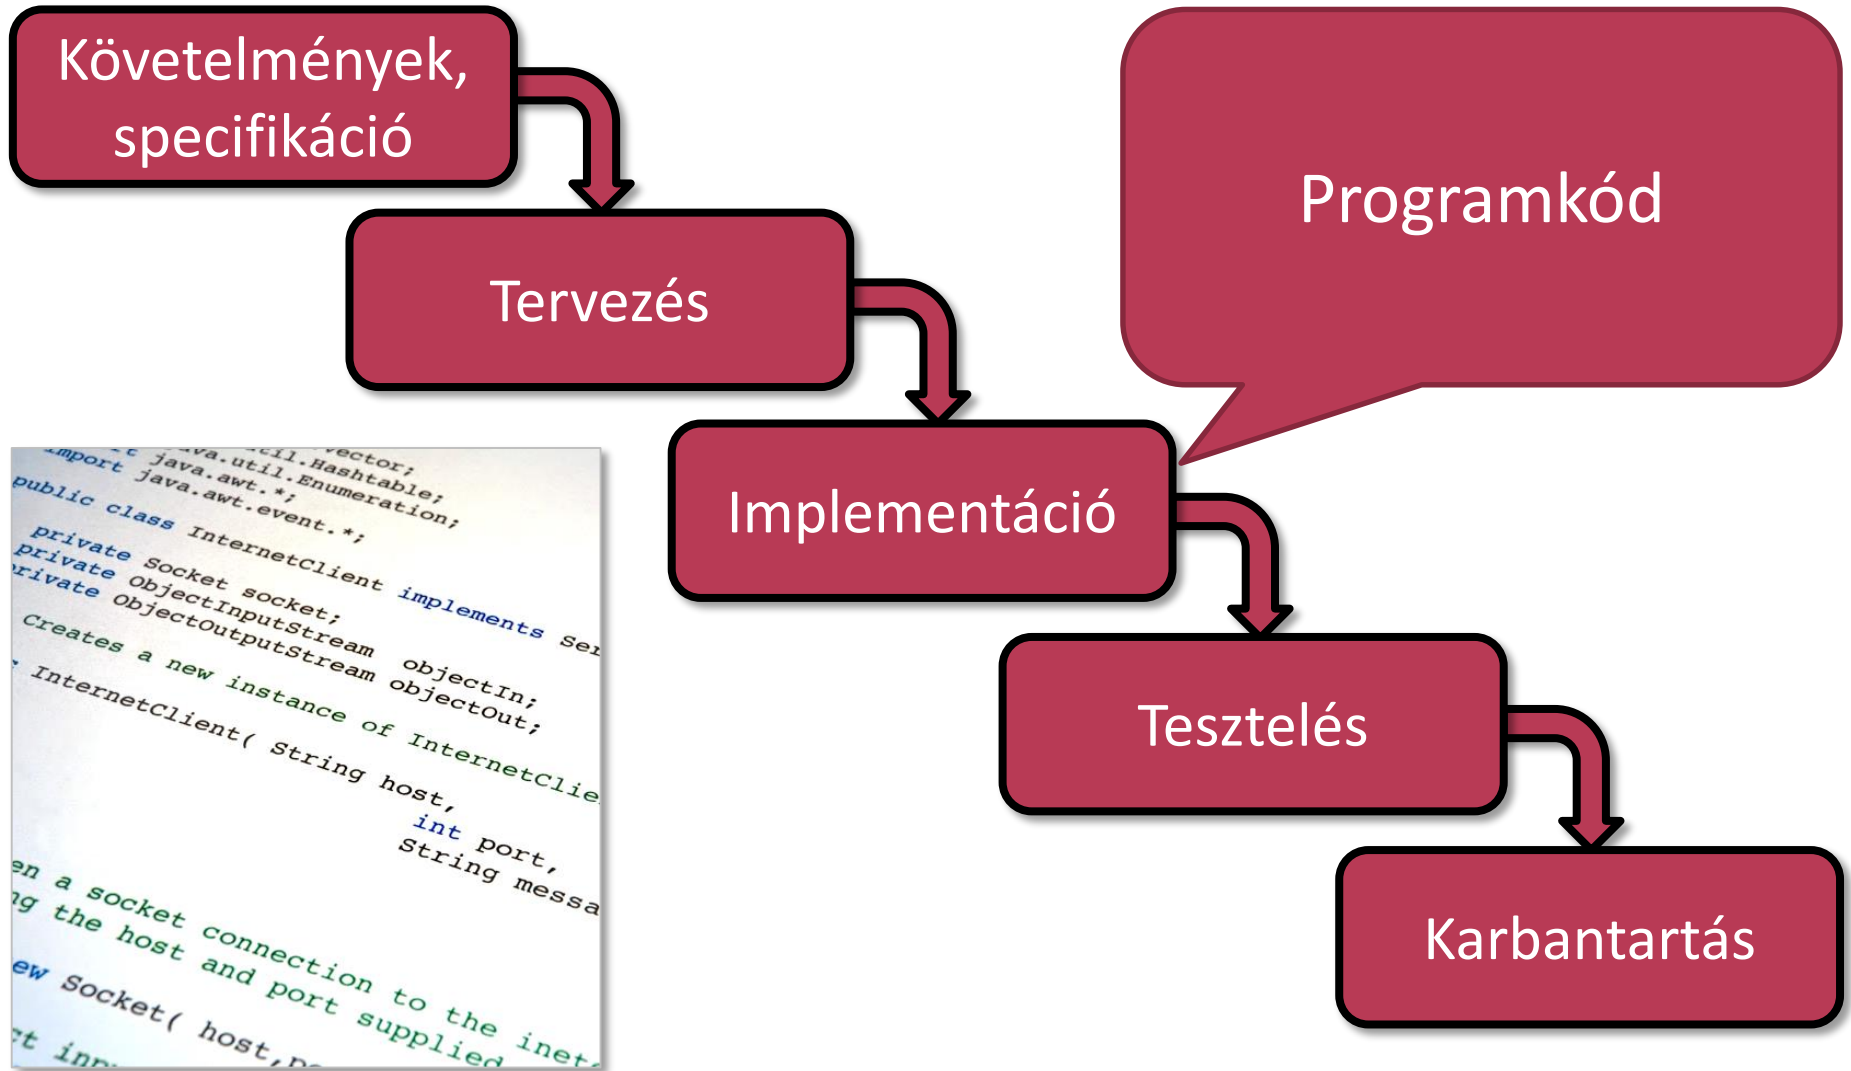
Követelmények, specifikáció

Tervezés

Implementáció

Tesztelés

Karbantartás

Programkód

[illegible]java.util.Vector;
import java.util.Hashtable;
import java.util.Enumeration;
java.awt.*;
java.awt.event.*;

public class InternetClient implements Se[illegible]

private Socket socket;
private ObjectInputStream objectIn;
private ObjectOutputStream objectOut;

Creates a new instance of InternetClie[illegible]

InternetClient( String host,
int port,
String messa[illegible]

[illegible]en a socket connection to the inet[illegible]
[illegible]g the host and port supplied
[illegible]ew Socket( host, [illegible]
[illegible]t in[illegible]